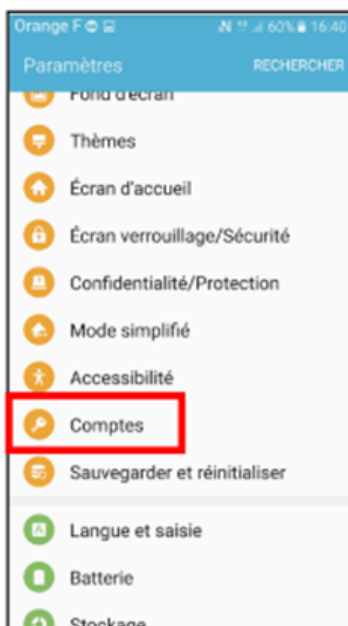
Orange F 60% 16:40
Paramètres RECHERCHER
Fond d'écran
Thèmes
Écran d'accueil
Écran verrouillage/Sécurité
Confidentialité/Protection
Mode simplifié
Accessibilité
Comptes
Sauvegarder et réinitialiser
Langue et saisie
Batterie
Stockage